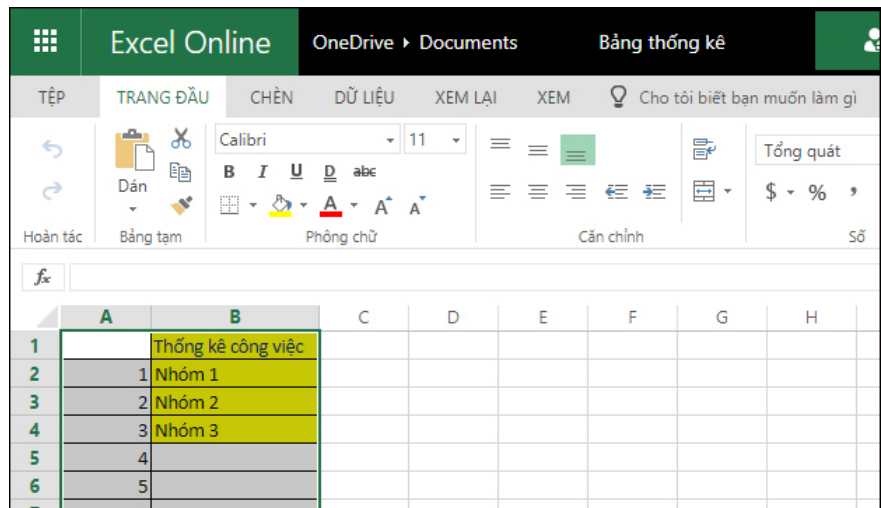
Excel Online OneDrive ▸ Documents Bảng thống kê

TỆP TRANG ĐẦU CHÈN DỮ LIỆU XEM LẠI XEM Cho tôi biết bạn muốn làm gì

Dán Calibri 11 Tổng quát
B I U D abc $ %
Hoàn tác Bảng tạm Phông chữ Căn chỉnh Số

$f_x$

| | A | B | C | D | E | F | G | H |
|---|---|---|---|---|---|---|---|---|
| 1 | | Thống kê công việc | | | | | | |
| 2 | 1 | Nhóm 1 | | | | | | |
| 3 | 2 | Nhóm 2 | | | | | | |
| 4 | 3 | Nhóm 3 | | | | | | |
| 5 | 4 | | | | | | | |
| 6 | 5 | | | | | | | |